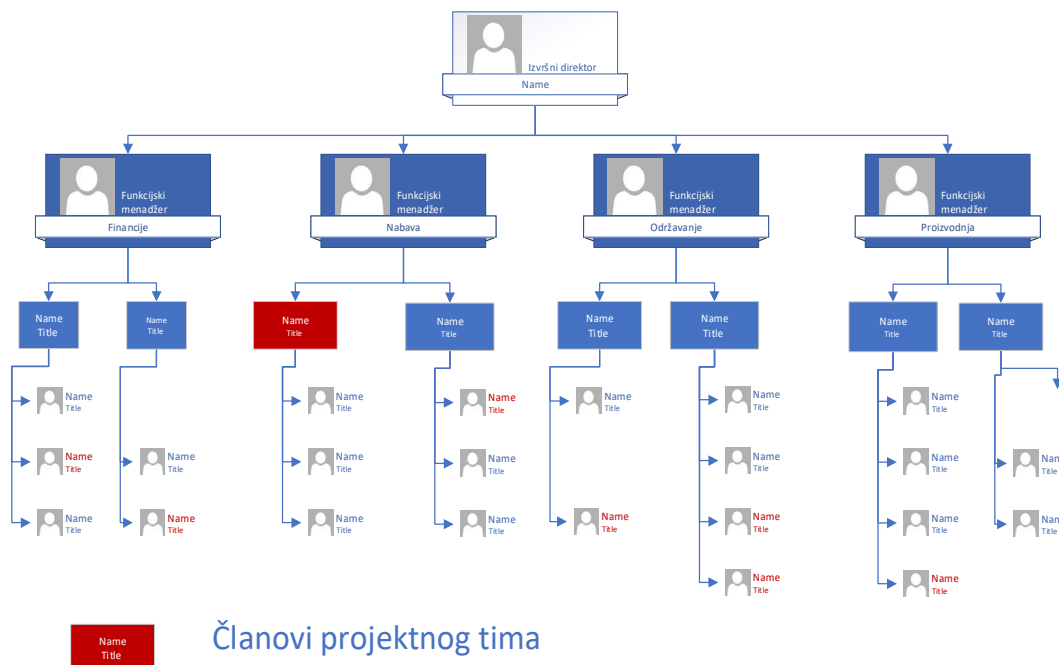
Izvršni direktor
Name

Funkcijski menadžer
Financije

Funkcijski menadžer
Nabava

Funkcijski menadžer
Održavanje

Funkcijski menadžer
Proizvodnja

Name
Title

Name
Title

Name
Title

Name
Title

Name
Title

Name
Title

Name
Title

Name
Title

Name
Title

Name
Title

Name
Title

Name
Title

Name
Title

Name
Title

Name
Title

Name
Title

Name
Title

Name
Title

Name
Title

Name
Title

Name
Title

Name
Title

Name
Title

Name
Title

Name
Title

Name
Title

Name
Title

Name
Title

Name
Title

Nam
Title

Nam
Title

Name
Title

Članovi projektnog tima